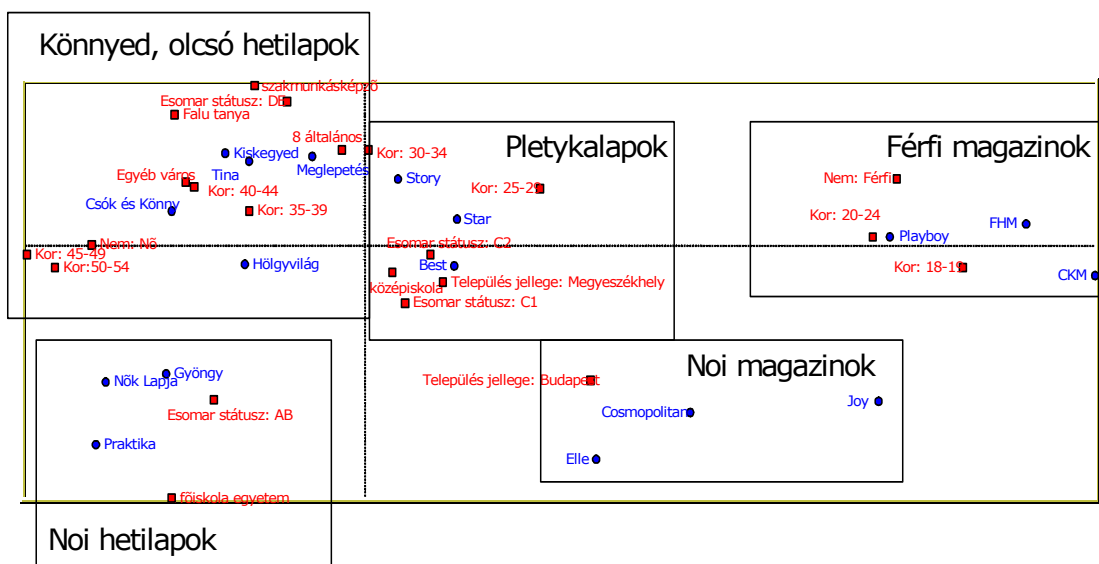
Könnyed, olcsó hetilapok

szakmunkásképző
Esomar státusz: DE
Falu tanya
8 általános
Kor: 30-34
Kiskegyed
Meglepetés
Tina
Egyéb város
Kor: 40-44
Csók és Könny
Kor: 35-39
Nem: Nő
Kor: 45-49
Kor:50-54
Hölgyvilág

Pletykalapok

Story
Kor: 25-29
Star
Esomar státusz: C2
Best
középiskola
Település jellege: Megyeszékhely
Esomar státusz: C1

Férfi magazinok

Nem: Férfi
Kor: 20-24
Playboy
FHM
Kor: 18-19
CKM

Noi magazinok

Település jellege: Budapest
Cosmopolitan
Joy
Elle

Nők Lapja
Gyöngy
Esomar státusz: AB
Praktika
főiskola egyetem

Noi hetilapok